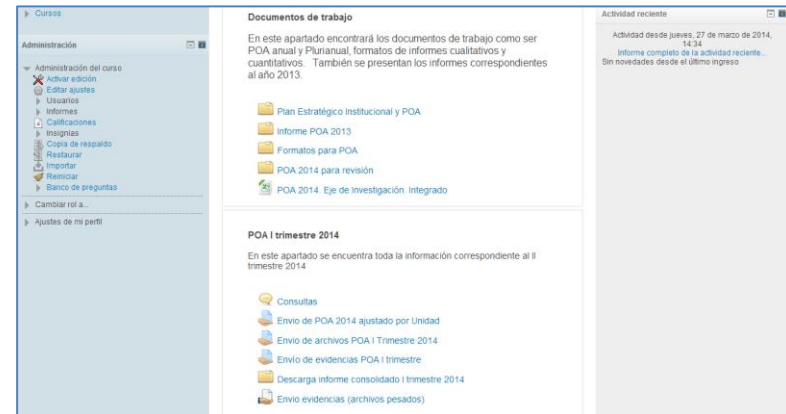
Cursos

Administración

Administración del curso
Activar edición
Editar ajustes
Usuarios
Informes
Calificaciones
Insignias
Copia de respaldo
Restaurar
Importar
Reiniciar
Banco de preguntas

Cambiar rol a...

Ajustes de mi perfil

Documentos de trabajo

En este apartado encontrará los documentos de trabajo como ser POA anual y Plurianual, formatos de informes cualitativos y cuantitativos. También se presentan los informes correspondientes al año 2013.

Plan Estratégico Institucional y POA
Informe POA 2013
Formatos para POA
POA 2014 para revisión
POA 2014. Eje de Investigación. Integrado

POA I trimestre 2014

En este apartado se encuentra toda la información correspondiente al II trimestre 2014

Consultas
Envío de POA 2014 ajustado por Unidad
Envío de archivos POA I Trimestre 2014
Envío de evidencias POA I trimestre
Descarga informe consolidado I trimestre 2014
Envío evidencias (archivos pesados)

Actividad reciente

Actividad desde jueves, 27 de marzo de 2014, 14:34
Informe completo de la actividad reciente...
Sin novedades desde el último ingreso